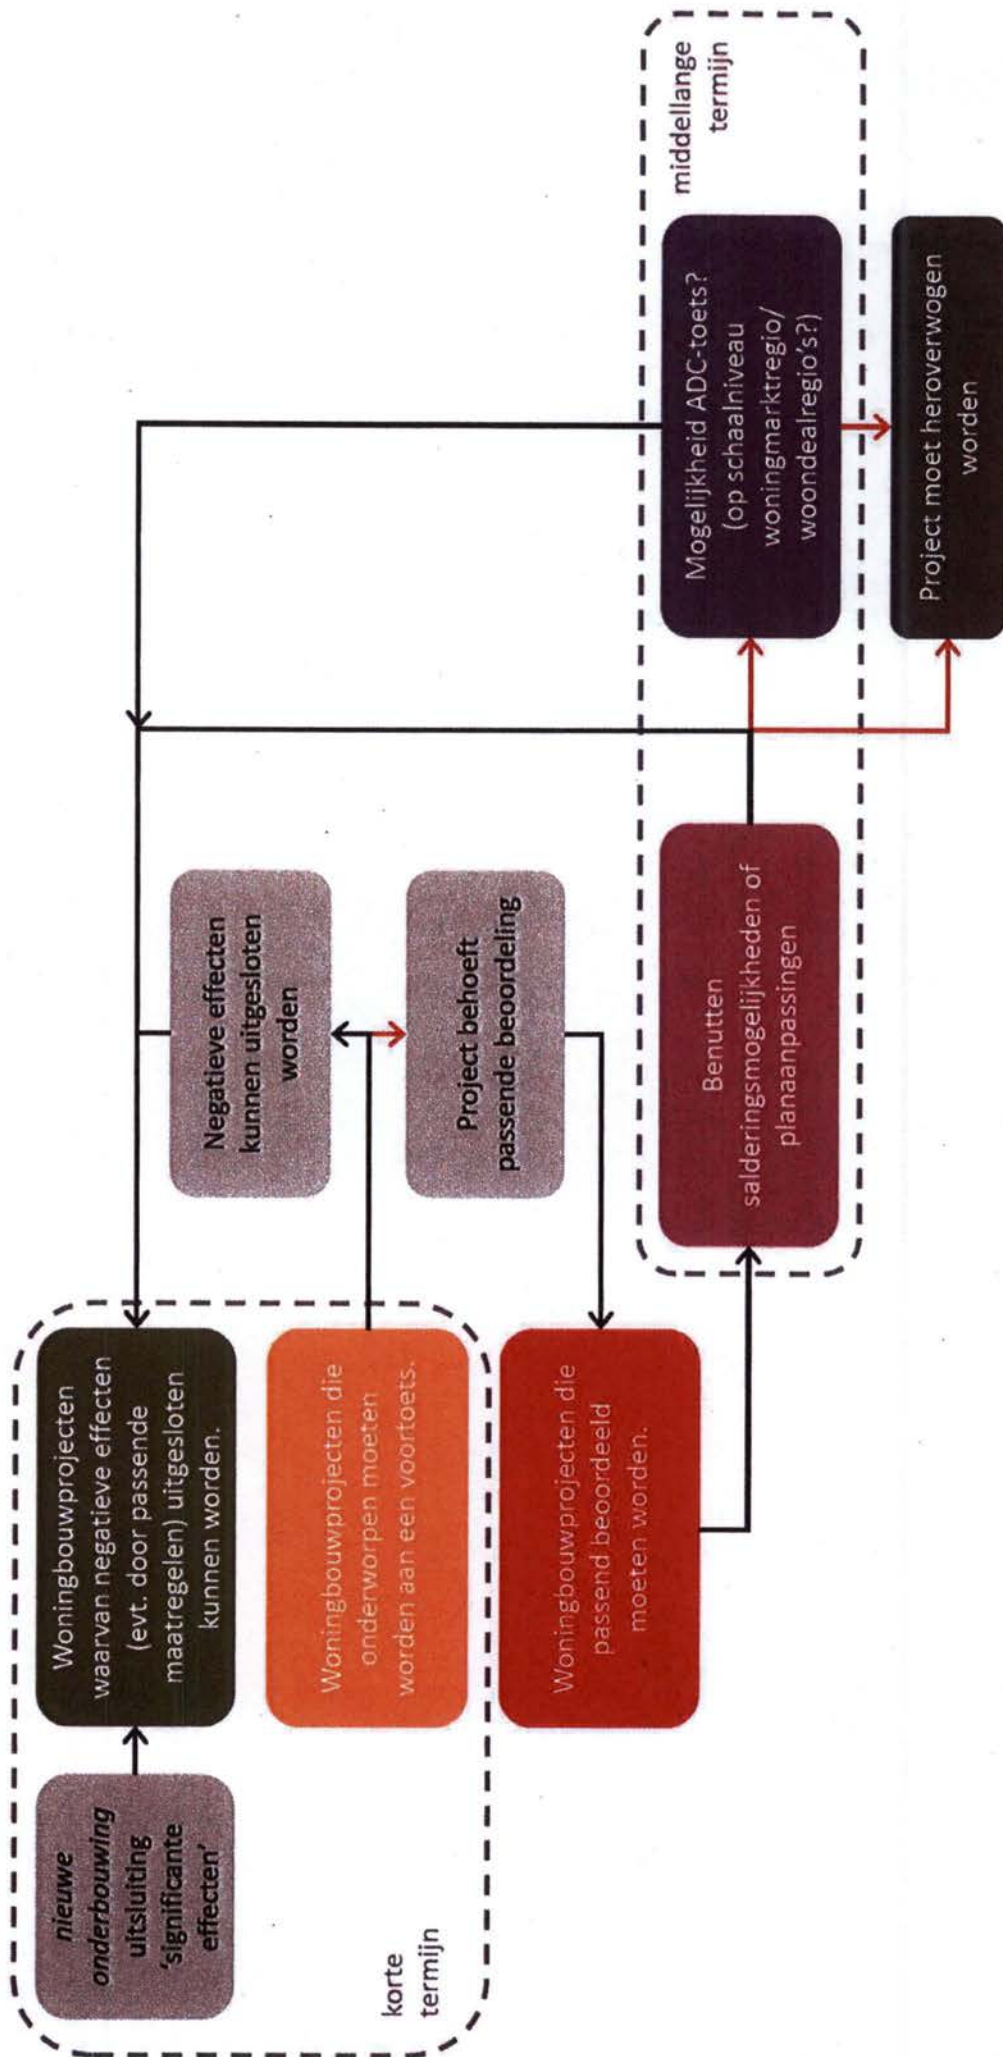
nieuwe onderbouwing uitsluiting 'significante effecten'

Woningbouwprojecten waarvan negatieve effecten (evt. door passende maatregelen) uitgesloten kunnen worden.

Woningbouwprojecten die onderworpen moeten worden aan een voortoets.

korte termijn

Woningbouwprojecten die passend beoordeeld moeten worden.

Negatieve effecten kunnen uitgesloten worden

Project behoeft passende beoordeling

Benutten salderingsmogelijkheden of planaanpassingen

Mogelijkheid ADC-toets? (op schaalniveau woningmarktregio/ woondealregio's?)

Project moet heroverwogen worden

middellange termijn